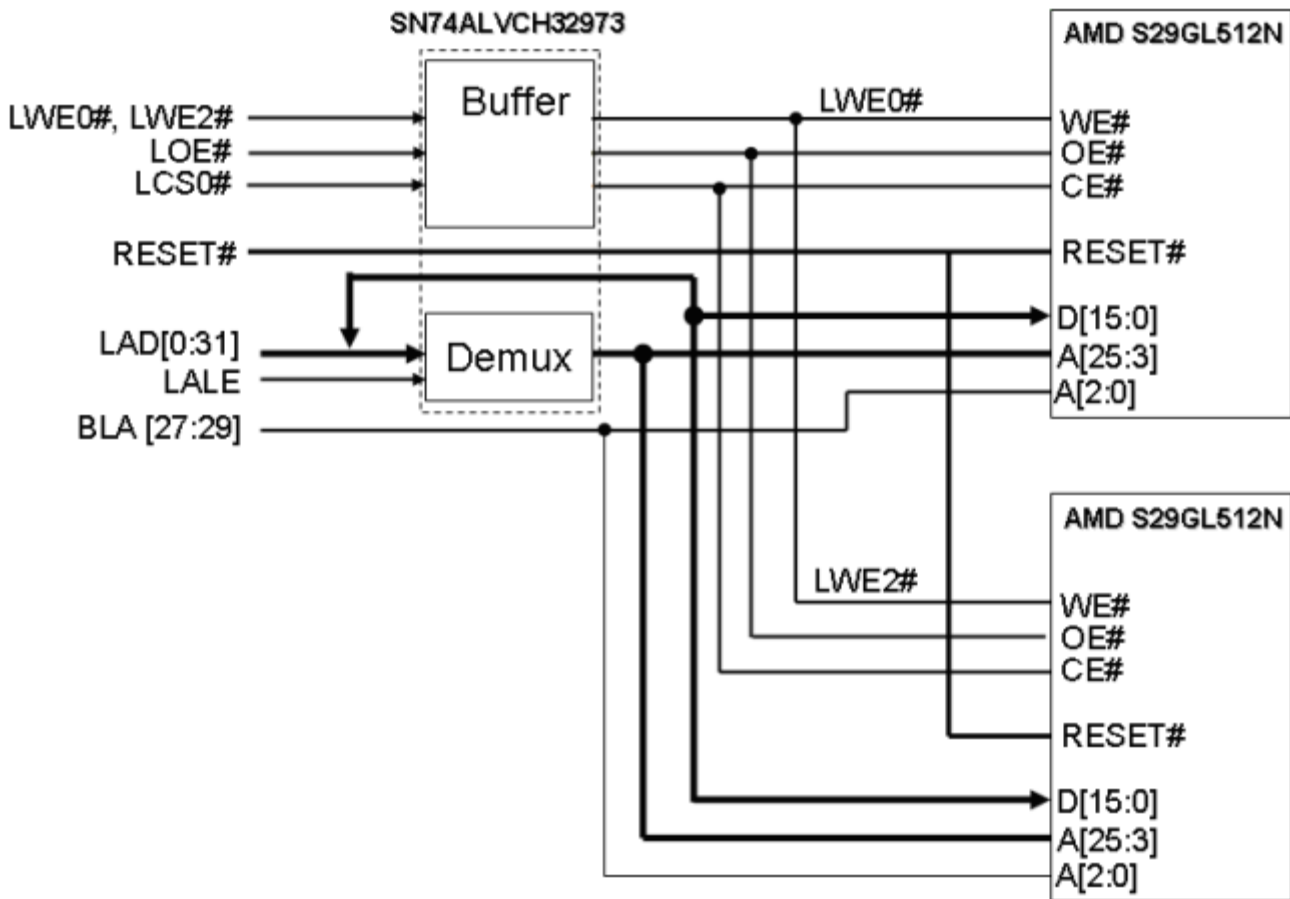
SN74ALVCH32973

Buffer

Demux

LWE0#, LWE2#
LOE#
LCS0#
RESET#
LAD[0:31]
LALE
BLA [27:29]

LWE0#

AMD S29GL512N
WE#
OE#
CE#
RESET#
D[15:0]
A[25:3]
A[2:0]

LWE2#

AMD S29GL512N
WE#
OE#
CE#
RESET#
D[15:0]
A[25:3]
A[2:0]